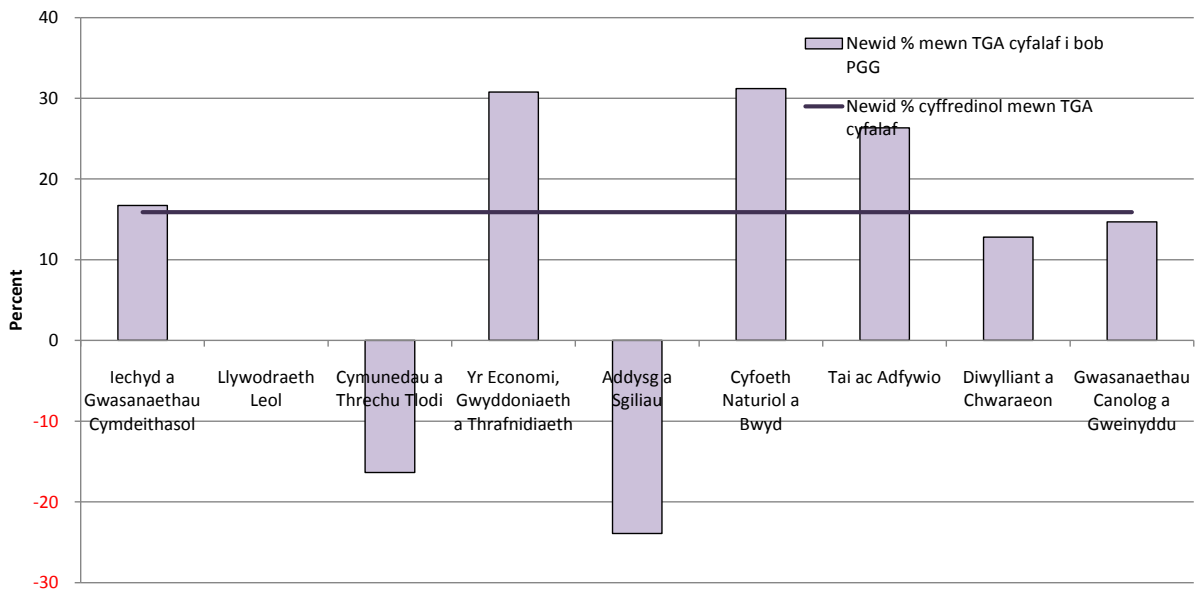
40
30
20
10
0
-10
-20
-30
Percent

Newid % mewn TGA cyfalaf i bob PGG
Newid % cyffredinol mewn TGA cyfalaf

Iechyd a Gwasanaethau Cymdeithasol
Llywodraeth Leol
Cymunedau a Threchu Tlodi
Yr Economi, Gwyddoniaeth a Thrafnidiaeth
Addysg a Sgiliau
Cyfoeth Naturiol a Bwyd
Tai ac Adfywio
Diwylliant a Chwaraeon
Gwasanaethau Canolog a Gweinyddu